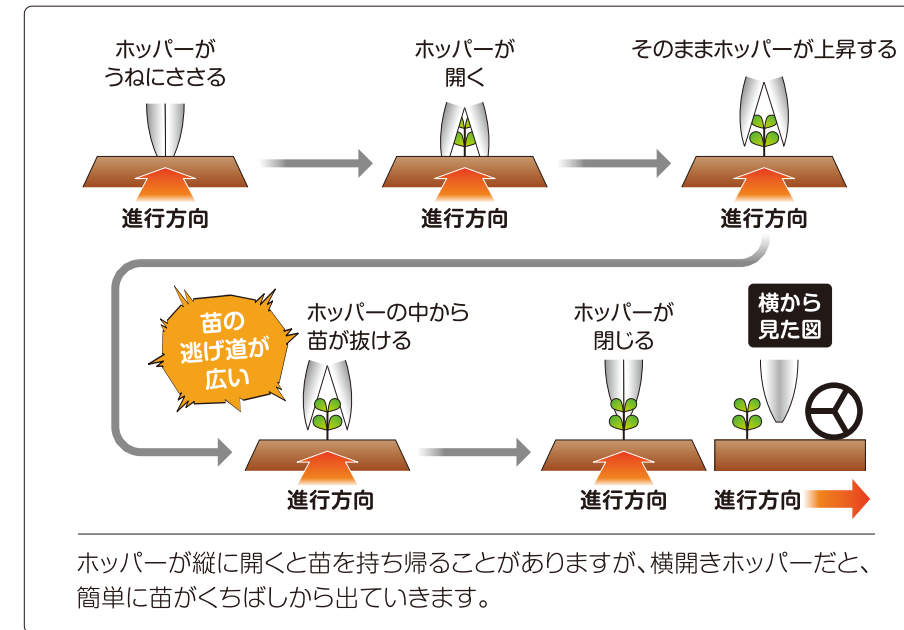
ホッパーが うねにささる

進行方向

ホッパーが 開く

進行方向

そのままホッパーが上昇する

進行方向

苗の 逃げ道が 広い

ホッパーの中から 苗が抜ける

進行方向

ホッパーが 閉じる

進行方向

横から 見た図

進行方向

ホッパーが縦に開くと苗を持ち帰ることがありますが、横開きホッパーだと、簡単に苗がくちばしから出ていきます。